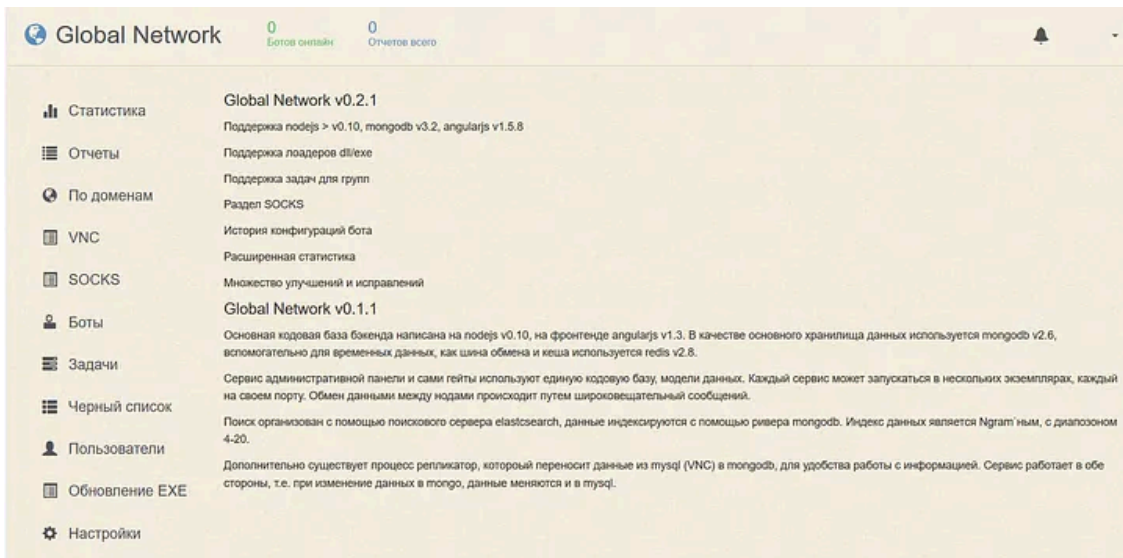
Global Network
0
Ботов онлайн
0
Отчетов всего

Статистика
Отчеты
По доменам
VNC
SOCKS
Боты
Задачи
Черный список
Пользователи
Обновление EXE
Настройки

Global Network v0.2.1

Поддержка nodejs > v0.10, mongodb v3.2, angularjs v1.5.8

Поддержка лоадеров dll/exe

Поддержка задач для групп

Раздел SOCKS

История конфигураций бота

Расширенная статистика

Множество улучшений и исправлений

Global Network v0.1.1

Основная кодовая база бэкенда написана на nodejs v0.10, на фронтенде angularjs v1.3. В качестве основного хранилища данных используется mongodb v2.6, вспомогательно для временных данных, как шина обмена и кеша используется redis v2.8.

Сервис административной панели и сами гейты используют единую кодовую базу, модели данных. Каждый сервис может запускаться в нескольких экземплярах, каждый на своем порту. Обмен данными между нодами происходит путем широковещательный сообщений.

Поиск организован с помощью поискового сервера elastcsearch, данные индексируются с помощью ривера mongodb. Индекс данных является Ngram`ным, с диапозоном 4-20.

Дополнительно существует процесс репликатор, который переносит данные из mysql (VNC) в mongodb, для удобства работы с информацией. Сервис работает в обе стороны, т.е. при изменение данных в mongo, данные меняются и в mysql.